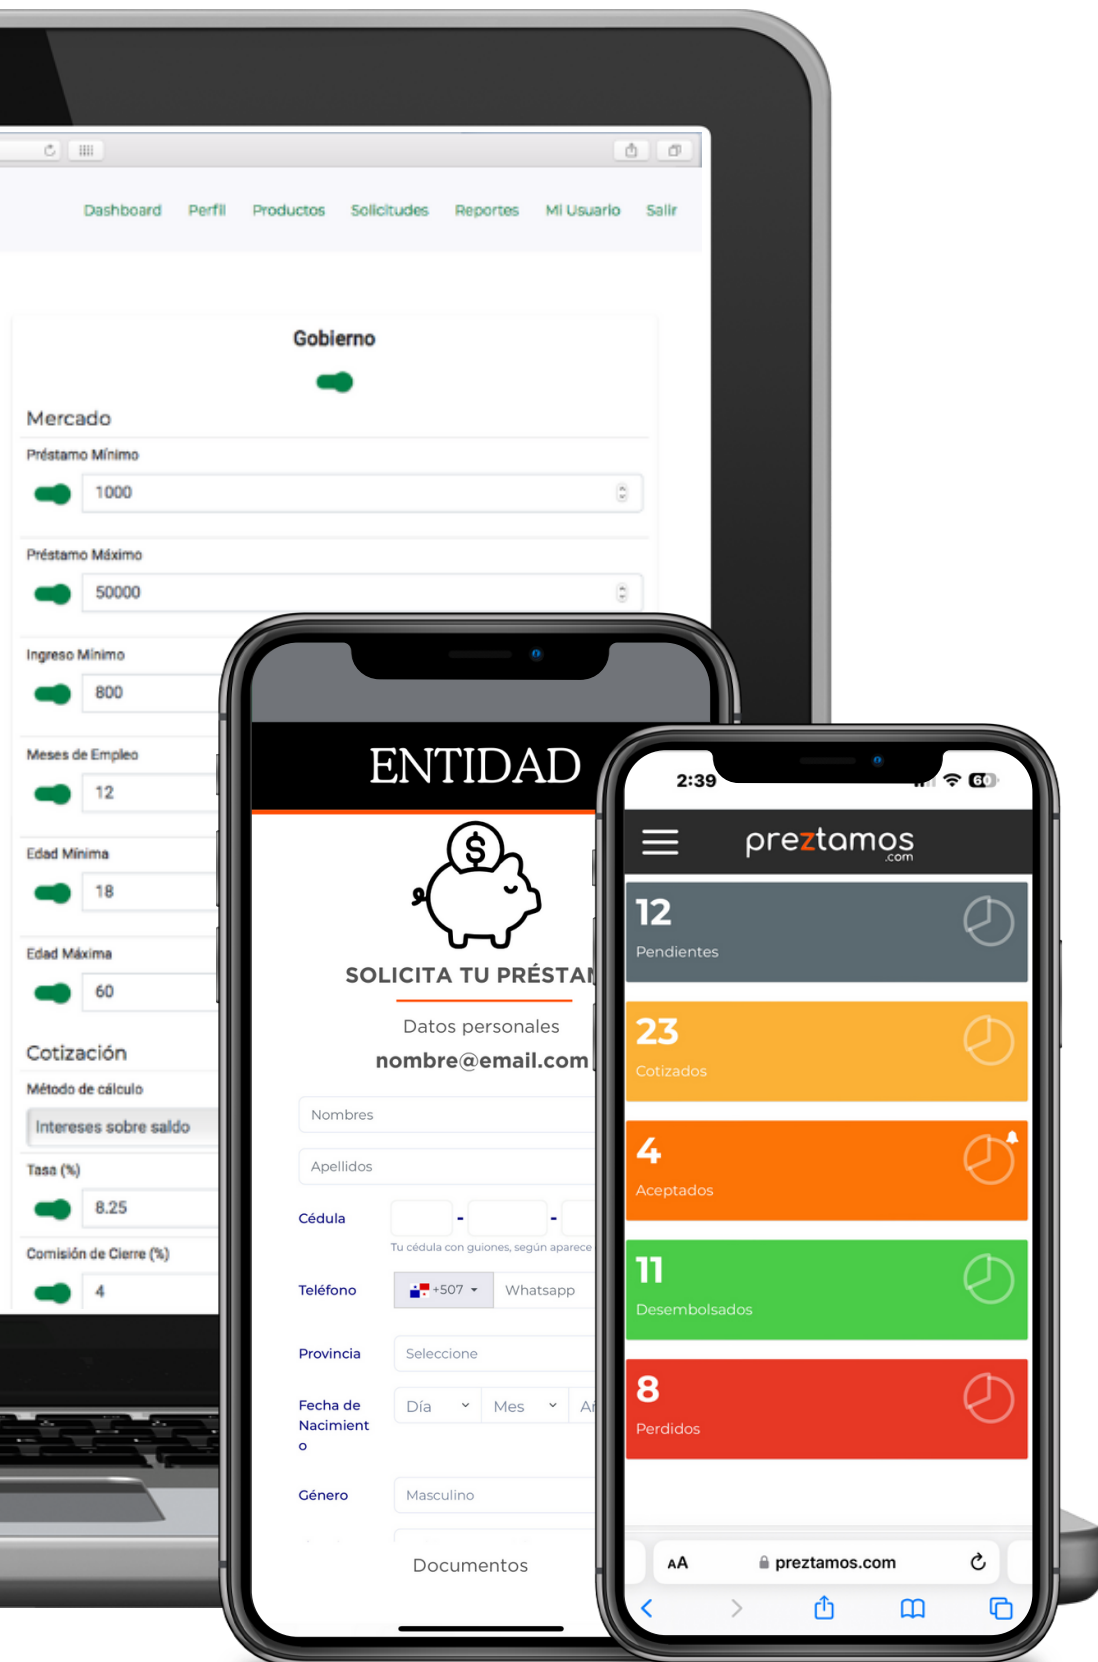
Dashboard Perfil Productos Solicitudes Reportes Mi Usuario Salir

Gobierno

Mercado

Préstamo Mínimo
1000

Préstamo Máximo
50000

Ingreso Mínimo
800

Meses de Empleo
12

Edad Mínima
18

Edad Máxima
60

Cotización

Método de cálculo
Intereses sobre saldo

Tasa (%)
8.25

Comisión de Cierre (%)
4

ENTIDAD

SOLICITA TU PRÉSTA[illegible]

Datos personales
nombre@email.com

Nombres

Apellidos

Cédula - -
Tu cédula con guiones, según aparece

Teléfono +507 Whatsapp

Provincia Seleccione

Fecha de Nacimiento Día Mes A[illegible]

Género Masculino

Documentos

2:39 60

preztamos .com

12
Pendientes

23
Cotizados

4
Aceptados

11
Desembolsados

8
Perdidos

AA preztamos.com